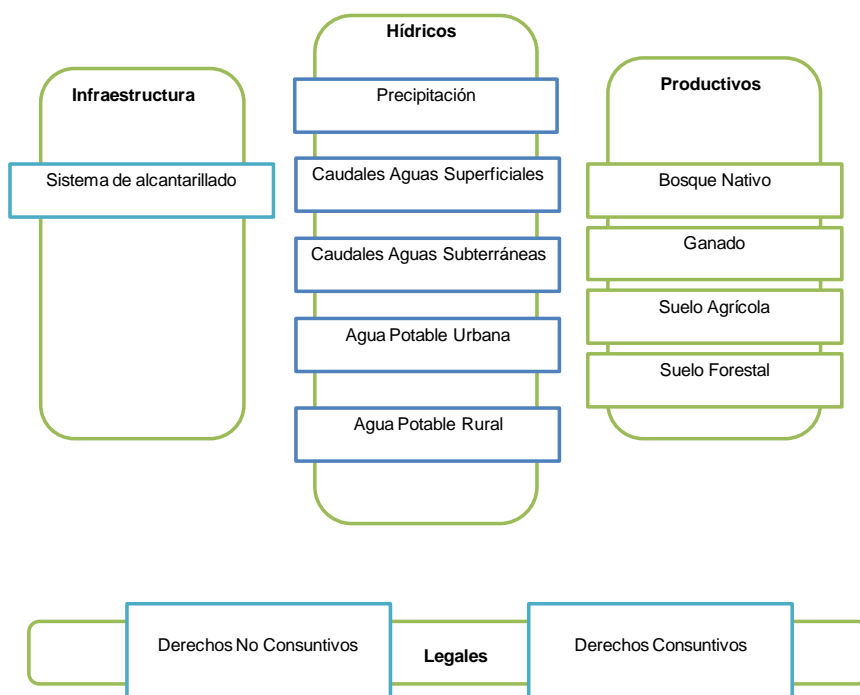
Infraestructura

Sistema de alcantarillado

Hídricos

Precipitación

Caudales Aguas Superficiales

Caudales Aguas Subterráneas

Agua Potable Urbana

Agua Potable Rural

Productivos

Bosque Nativo

Ganado

Suelo Agrícola

Suelo Forestal

Derechos No Consuntivos

Legales

Derechos Consuntivos